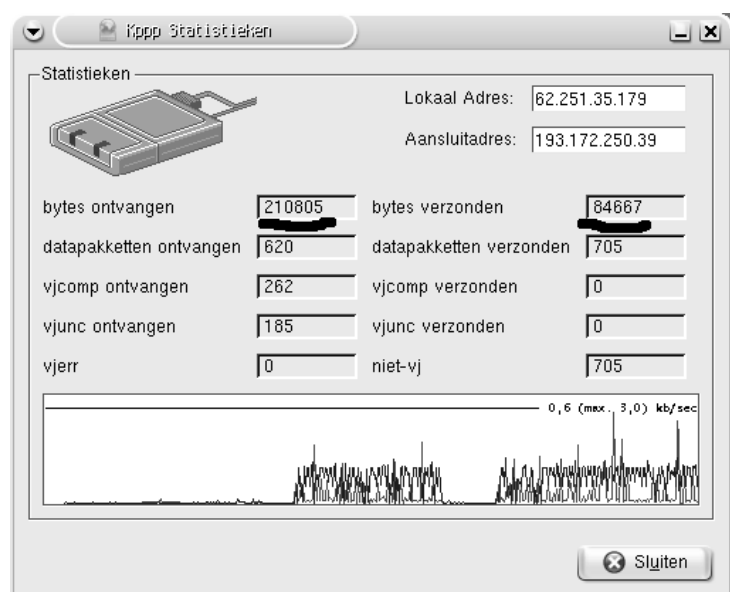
Kppp Statistieken

Statistieken

Lokaal Adres: 62.251.35.179

Aansluitadres: 193.172.250.39

| | | | |
|---|---|---|---|
| bytes ontvangen | 210805 | bytes verzonden | 84667 |
| datapakketten ontvangen | 620 | datapakketten verzonden | 705 |
| vjcomp ontvangen | 262 | vjcomp verzonden | 0 |
| vjunc ontvangen | 185 | vjunc verzonden | 0 |
| vjerr | 0 | niet-vj | 705 |

0,6 (max. 3,0) kb/sec

Sluiten